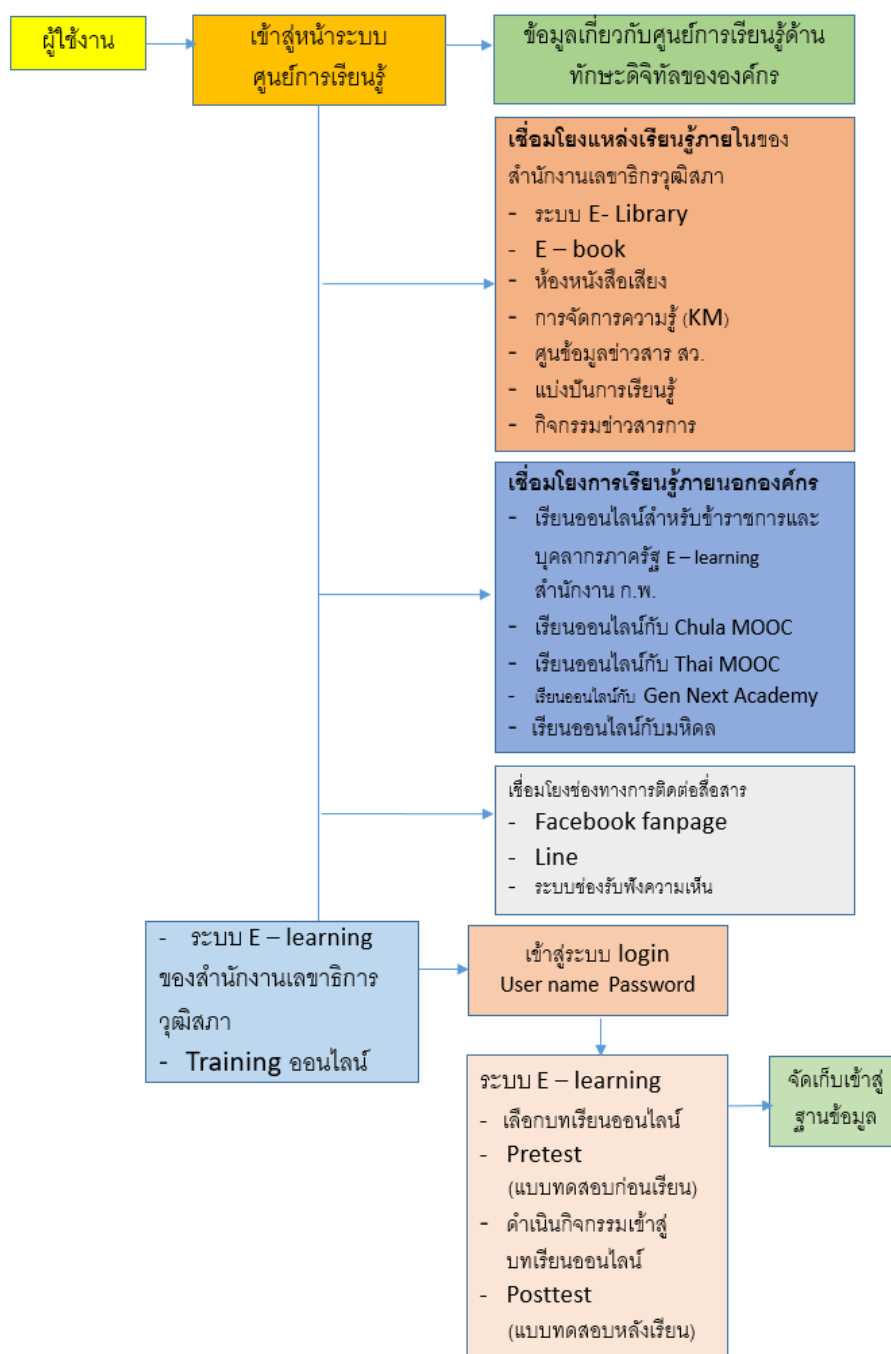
ผู้ใช้งาน

เข้าสู่หน้าระบบศูนย์การเรียนรู้

ข้อมูลเกี่ยวกับศูนย์การเรียนรู้ด้านทักษะดิจิทัลขององค์กร

เชื่อมโยงแหล่งเรียนรู้ภายในของสำนักงานเลขาธิกรวุฒิสภา
- ระบบ E- Library
- E – book
- ห้องหนังสือเสียง
- การจัดการความรู้ (KM)
- ศูนข้อมูลข่าวสาร สว.
- แบ่งปันการเรียนรู้
- กิจกรรมข่าวสารการ

เชื่อมโยงการเรียนรู้ภายนอกองค์กร
- เรียนออนไลน์สำหรับข้าราชการและบุคลากรภาครัฐ E – learning สำนักงาน ก.พ.
- เรียนออนไลน์กับ Chula MOOC
- เรียนออนไลน์กับ Thai MOOC
- เรียนออนไลน์กับ Gen Next Academy
- เรียนออนไลน์กับมหิดล

เชื่อมโยงช่องทางการติดต่อสื่อสาร
- Facebook fanpage
- Line
- ระบบช่องรับฟังความเห็น

- ระบบ E – learning ของสำนักงานเลขาธิการวุฒิสภา
- Training ออนไลน์

เข้าสู่ระบบ login
User name Password

ระบบ E – learning
- เลือกบทเรียนออนไลน์
- Pretest (แบบทดสอบก่อนเรียน)
- ดำเนินกิจกรรมเข้าสู่บทเรียนออนไลน์
- Posttest (แบบทดสอบหลังเรียน)

จัดเก็บเข้าสู่ฐานข้อมูล